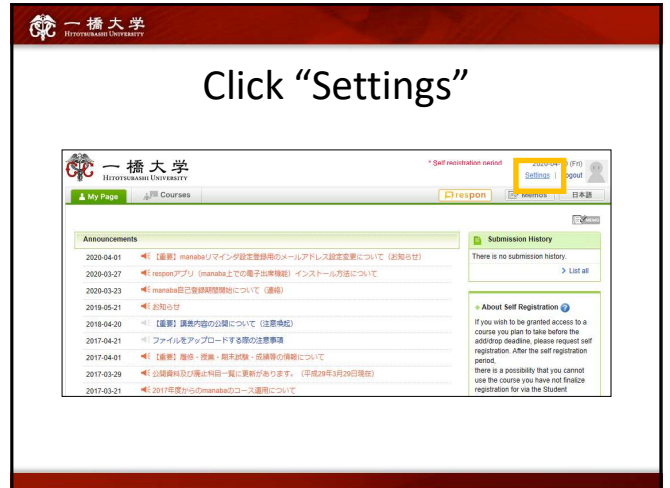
一橋大学
HITOTSUBASHI UNIVERSITY

Click “Settings”

一橋大学
HITOTSUBASHI UNIVERSITY

* Self registration period 2020-04-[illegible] (Fri)
Settings | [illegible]ogout

My Page | Courses | respon | Memos | 日本語

memo

Announcements

| | |
|---|---|
| 2020-04-01 | 【重要】manabaリマインダ設定登録用のメールアドレス設定変更について（お知らせ） |
| 2020-03-27 | responアプリ（manaba上での電子出席機能）インストール方法について |
| 2020-03-23 | manaba自己登録期間開始について（通知） |
| 2019-05-21 | お知らせ |
| 2018-04-20 | 【重要】講義内容の公開について（注意喚起） |
| 2017-04-21 | ファイルをアップロードする際の注意事項 |
| 2017-04-01 | 【重要】履修・授業・期末試験・成績等の情報について |
| 2017-03-29 | 公開資料及び廃止科目一覧に更新があります。（平成29年3月29日現在） |
| 2017-03-21 | 2017年度からのmanabaのコース運用について |

Submission History
There is no submission history.
> List all

About Self Registration
If you wish to be granted access to a course you plan to take before the add/drop deadline, please request self registration. After the self registration period, there is a possibility that you cannot use the course you have not finalize registration for via the Student